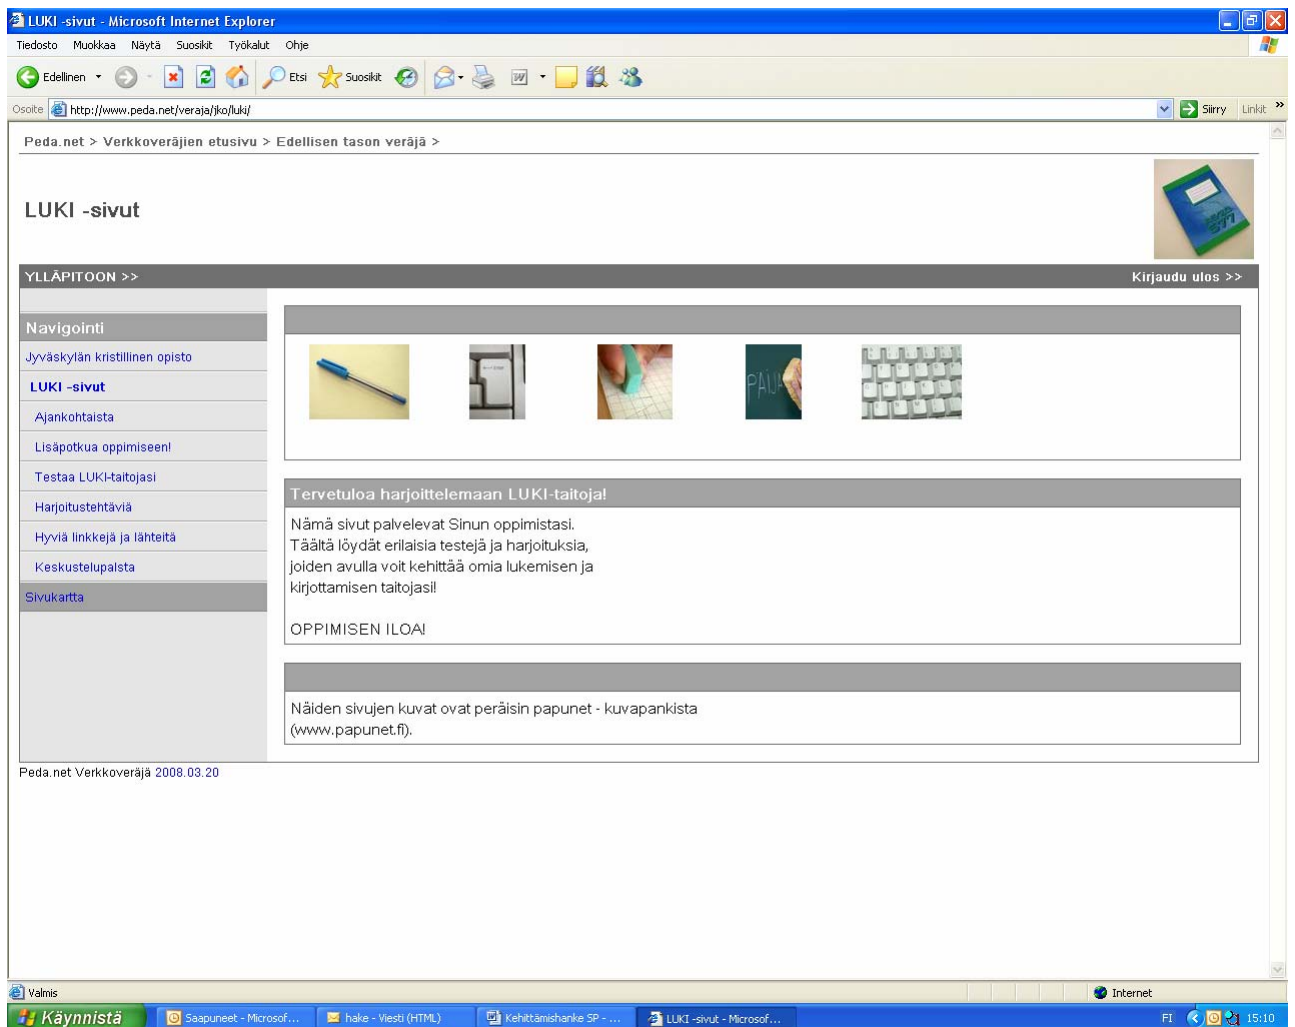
LUKI -sivut - Microsoft Internet Explorer

Tiedosto Muokkaa Näytä Suosikit Työkalut Ohje

Edellinen Etsi Suosikit

Osoite http://www.peda.net/veraja/jko/luki/ Siirry Linkit

Peda.net > Verkkoveräjien etusivu > Edellisen tason veräjä >

LUKI -sivut

YLLÄPITOON >> Kirjaudu ulos >>

Navigointi

Jyväskylän kristillinen opisto

LUKI -sivut

Ajankohtaista

Lisäpotkua oppimiseen!

Testaa LUKI-taitojasi

Harjoitustehtäviä

Hyviä linkkejä ja lähteitä

Keskustelupalsta

Sivukartta

PÄIJ

Tervetuloa harjoittelemaan LUKI-taitoja!

Nämä sivut palvelevat Sinun oppimistasi. Täältä löydät erilaisia testejä ja harjoituksia, joiden avulla voit kehittää omia lukemisen ja kirjottamisen taitojasi!

OPPIMISEN ILOA!

Näiden sivujen kuvat ovat peräisin papunet - kuvapankista (www.papunet.fi).

Peda.net Verkkoveräjä 2008.03.20

Valmis Internet

Käynnistä Saapuneet - Microsof... hake - Viesti (HTML) Kehittämishanke SP - ... LUKI -sivut - Microsof... FI 15:10